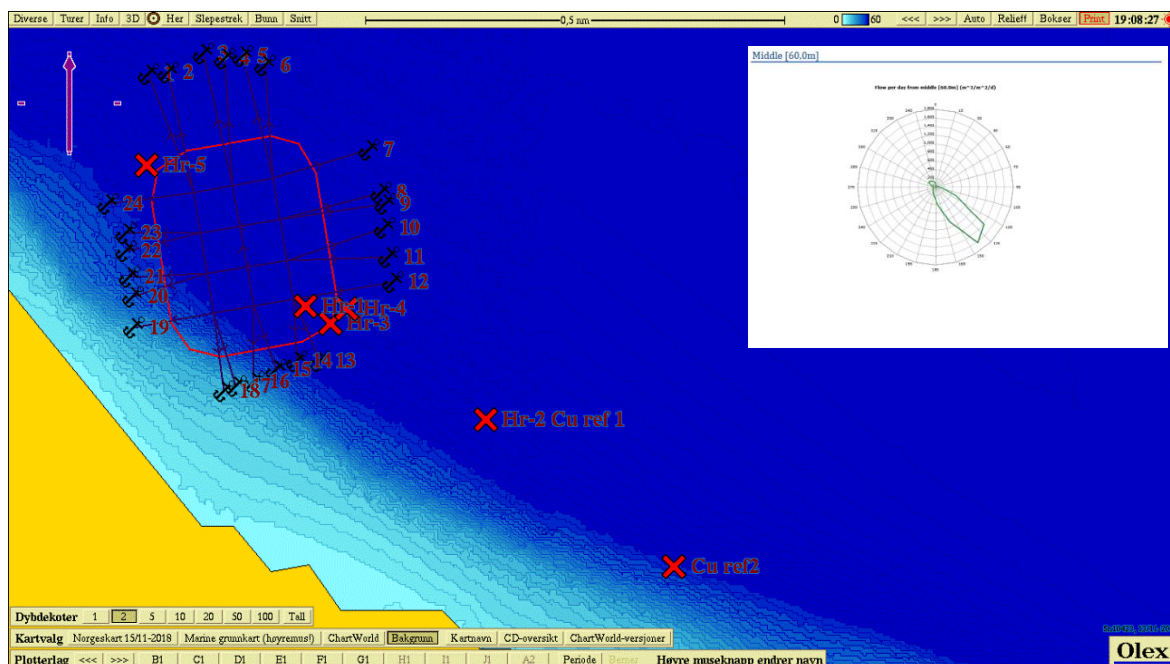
Diverse | Turer | Info | 3D | Her | Slepestrek | Bunn | Snitt

0,5 nm

0 | 60 | <<< | >>> | Auto | Relieff | Bokser | Print | 19:08:27

1 2 3 4 5 6 7 8 9 10 11 12 13 14 15 16 17 18 19 20 21 22 23 24

Hr-5

Hr-1 Hr-4

Hr-3

Hr-2 Cu ref 1

Cu ref2

Middle [60,0m]

Flow per day from middle (60.0m) (m^3/m^2/d)

Dybdekoter | 1 | 2 | 5 | 10 | 20 | 50 | 100 | Tall

Kartvalg | Norgeskart 15/11-2018 | Marine grunnkart (høyremus!) | ChartWorld | Bakgrunn | Kartnavn | CD-oversikt | ChartWorld-versjoner

Plotterlag | <<< | >>> | B1 | C1 | D1 | E1 | F1 | G1 | H1 | I1 | J1 | A2 | Periode | Bemer | Høyre museknapp endrer navn

Olex